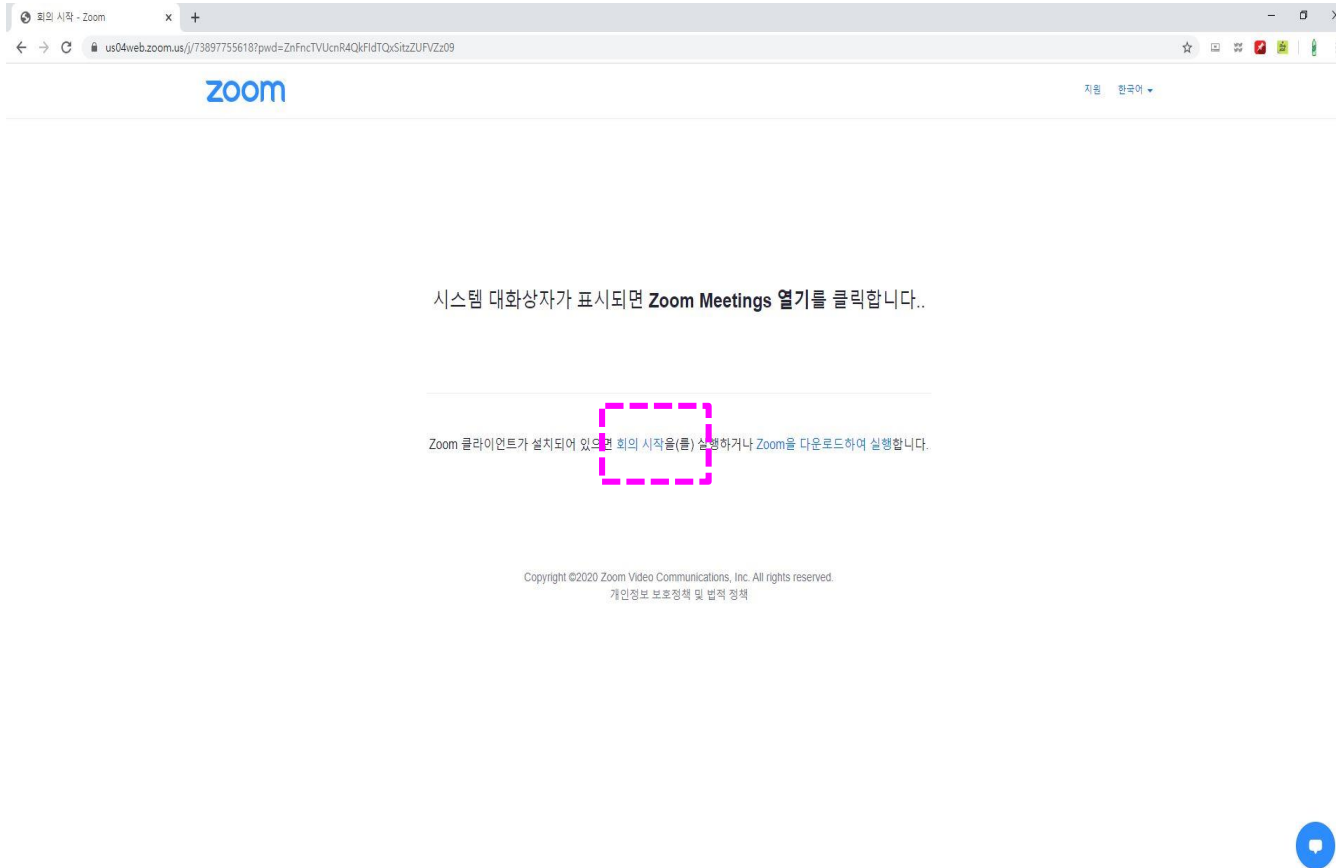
회의 시작 - Zoom

us04web.zoom.us/j/73897755618?pwd=ZnFncTVUcnR4QkFldTQxSitzZUFVZz09

zoom

지원 한국어

시스템 대화상자가 표시되면 **Zoom Meetings 열기**를 클릭합니다..

Zoom 클라이언트가 설치되어 있으면 회의 시작을(를) 실행하거나 Zoom을 다운로드하여 실행합니다.

Copyright ©2020 Zoom Video Communications, Inc. All rights reserved.
개인정보 보호정책 및 법적 정책